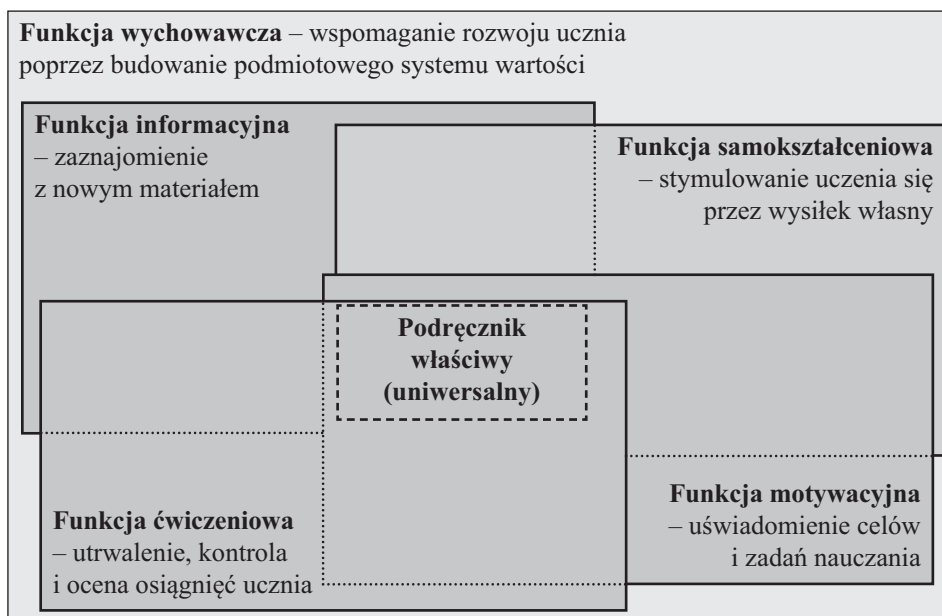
**Funkcja wychowawcza** – wspomaganie rozwoju ucznia poprzez budowanie podmiotowego systemu wartości

**Funkcja informacyjna** – zaznajomienie z nowym materiałem

**Funkcja samokształceniowa** – stymulowanie uczenia się przez wysiłek własny

**Podręcznik właściwy (uniwersalny)**

**Funkcja motywacyjna** – uświadomienie celów i zadań nauczania

**Funkcja ćwiczeniowa** – utrwalenie, kontrola i ocena osiągnięć ucznia